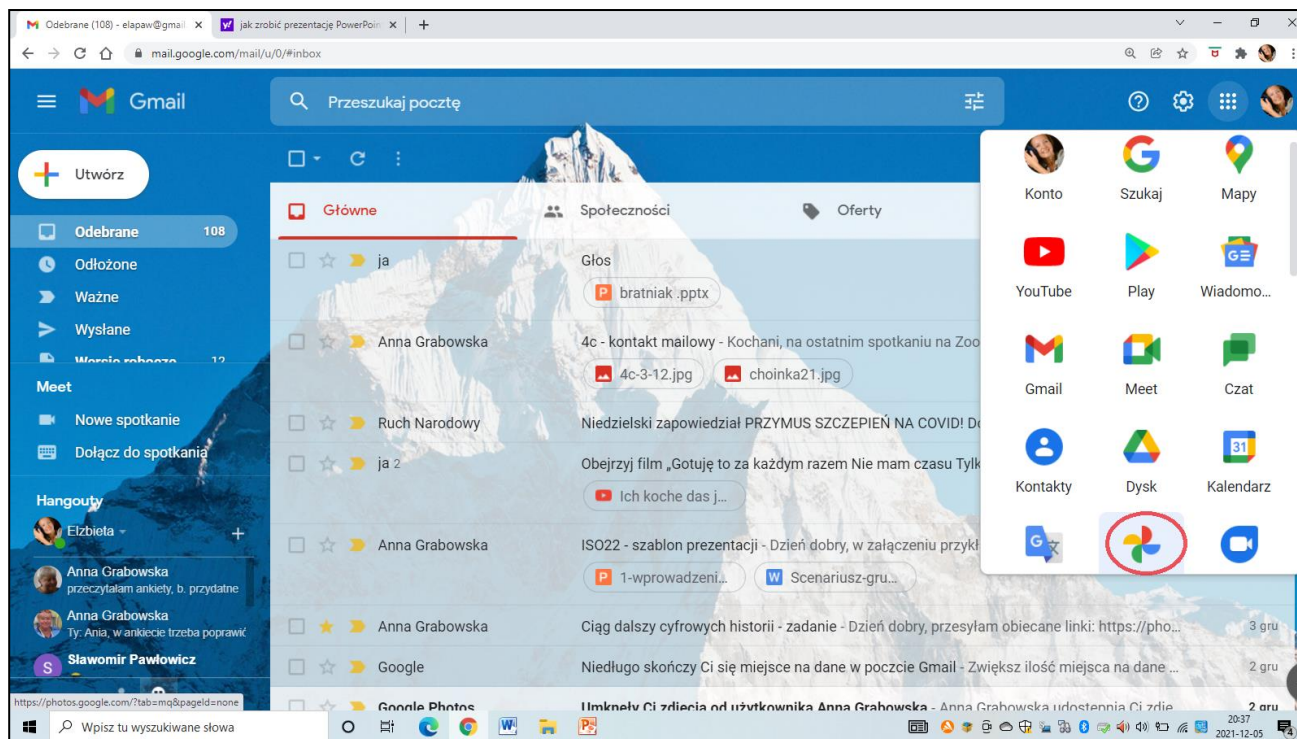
Odebrane (108) - elapaw@gmail ×
jak zrobić prezentację PowerPoin ×
+
mail.google.com/mail/u/0/#inbox

Gmail
Przeszukaj pocztę

Utwórz
Odebrane 108
Odłożone
Ważne
Wysłane
Wersje robocze 12
Meet
Nowe spotkanie
Dołącz do spotkania
Hangouty
Elżbieta
Anna Grabowska
przeczytałam ankiety, b. przydatne
Anna Grabowska
Ty: Ania, w ankiecie trzeba poprawić
Sławomir Pawłowicz
https://photos.google.com/?tab=mq&pageId=none

Główne
Społeczności
Oferty

ja | Głos
bratniak .pptx
Anna Grabowska | 4c - kontakt mailowy - Kochani, na ostatnim spotkaniu na Zoo
4c-3-12.jpg
choinka21.jpg
Ruch Narodowy | Niedzielski zapowiedział PRZYMUS SZCZEPIEŃ NA COVID! Do
ja 2 | Obejrzyj film „Gotuję to za każdym razem Nie mam czasu Tylk
Ich koche das j...
Anna Grabowska | ISO22 - szablon prezentacji - Dzień dobry, w załączeniu przykł
1-wprowadzeni...
Scenariusz-gru...
Anna Grabowska | Ciąg dalszy cyfrowych historii - zadanie - Dzień dobry, przesyłam obiecane linki: https://pho... | 3 gru
Google | Niedługo skończy Ci się miejsce na dane w poczcie Gmail - Zwiększ ilość miejsca na dane ... | 2 gru
Google Photos | Umknęły Ci zdjęcia od użytkownika Anna Grabowska - Anna Grabowska udostępnia Ci zdję... | 2 gru

Konto
Szukaj
Mapy
YouTube
Play
Wiadomo...
Gmail
Meet
Czat
Kontakty
Dysk
Kalendarz
31

Wpisz tu wyszukiwane słowa
20:37
2021-12-05